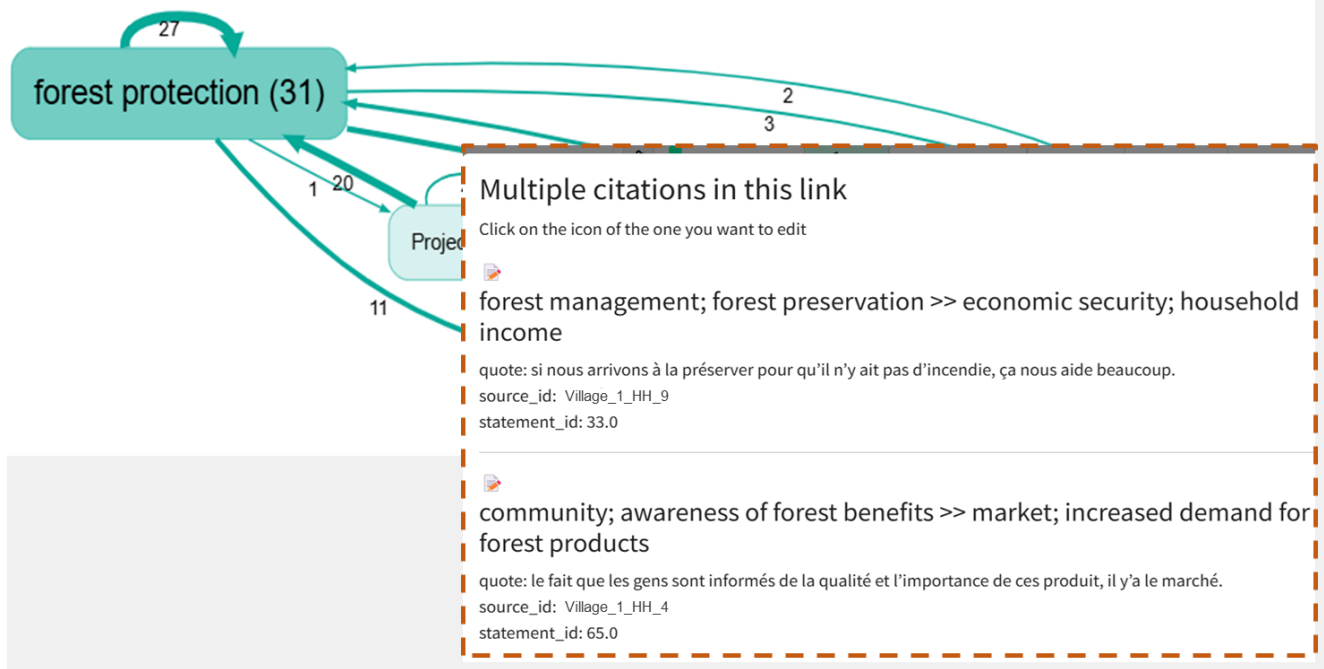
27

forest protection (31)

2

3

1 20

Projec

11

Multiple citations in this link

Click on the icon of the one you want to edit

forest management; forest preservation >> economic security; household income

quote: si nous arrivons à la préserver pour qu'il n'y ait pas d'incendie, ça nous aide beaucoup.

source_id: Village_1_HH_9

statement_id: 33.0

community; awareness of forest benefits >> market; increased demand for forest products

quote: le fait que les gens sont informés de la qualité et l'importance de ces produit, il y'a le marché.

source_id: Village_1_HH_4

statement_id: 65.0